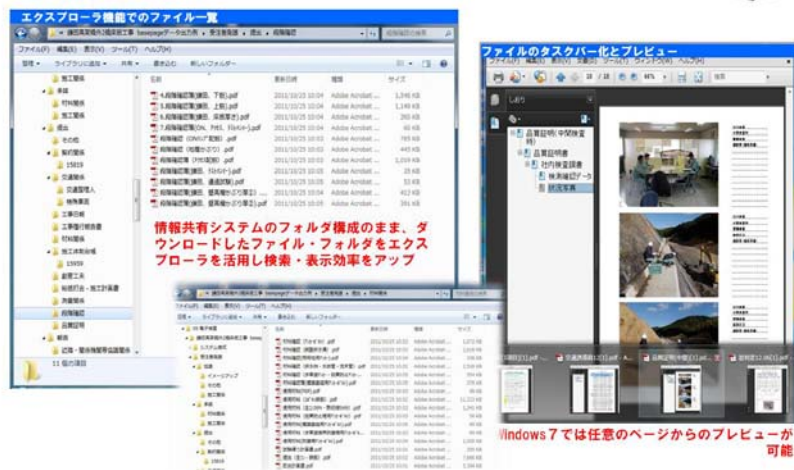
エクスプローラ機能でのファイル一覧

ファイル(F) 編集(E) 表示(V) ツール(T) ヘルプ(H)

整理 ライブラリに追加 共有 書き込む 新しいフォルダー

名前 更新日時 種類 サイズ

施工要領
承諾
打合せ
報告
提出
その他
報告書
交通整理人
検査書
工事日報
工事履行報告書
材料搬入
施工体制台帳
創意工夫
段階確認
出来形管理
品質管理
11 個の項目

情報共有システムのフォルダ構成のまま、ダウンロードしたファイル・フォルダをエクスプローラを活用し検索・表示効率をアップ

ファイルのタスクバー化とプレビュー

しおり
品質証明(中間検査時)
品質証明書
社内検査調書
検測確認データ
状況写真

Windows 7では任意のページからのプレビューが可能